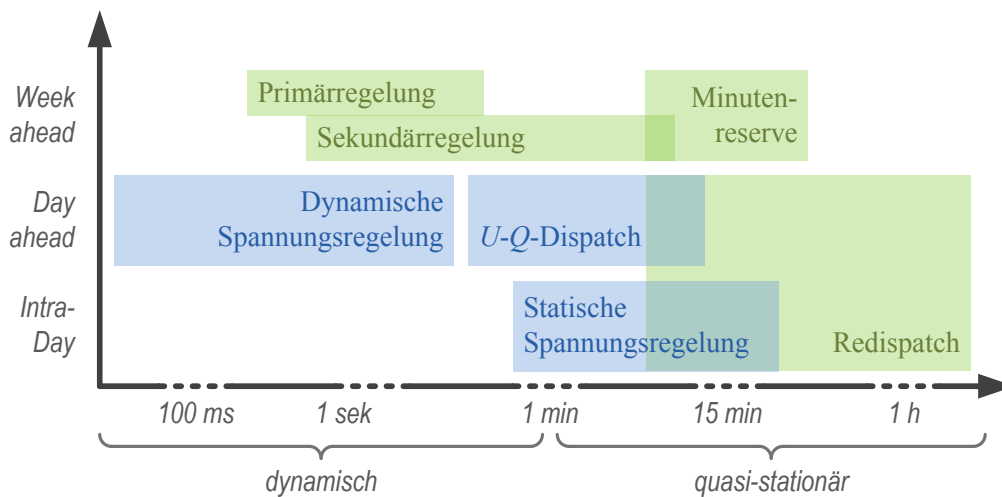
Week ahead
Day ahead
Intra-Day

Primärregelung
Sekundärregelung
Minutenreserve

Dynamische Spannungsregelung
$U$-$Q$-Dispatch

Statische Spannungsregelung
Redispatch

100 ms
1 sek
1 min
15 min
1 h

dynamisch
quasi-stationär